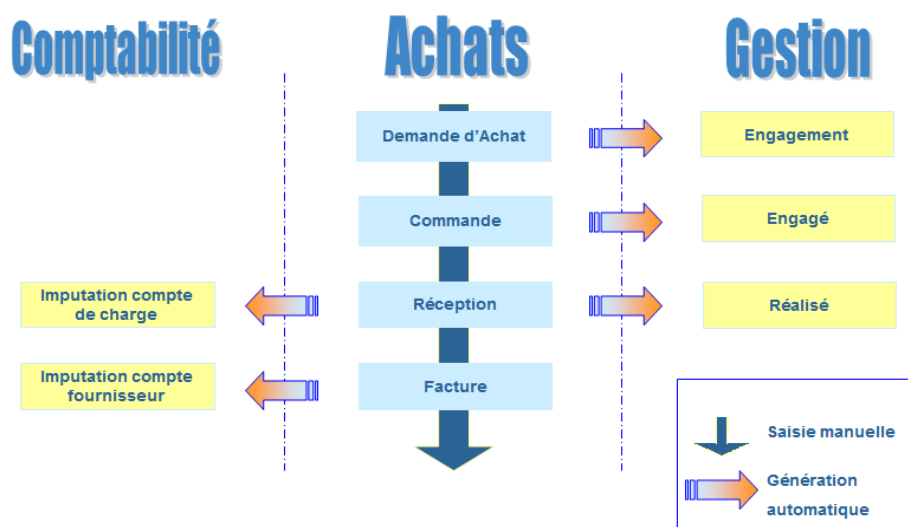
Comptabilité

Achats

Gestion

Demande d'Achat

Engagement

Commande

Engagé

Imputation compte de charge

Réception

Réalisé

Imputation compte fournisseur

Facture

Saisie manuelle

Génération automatique